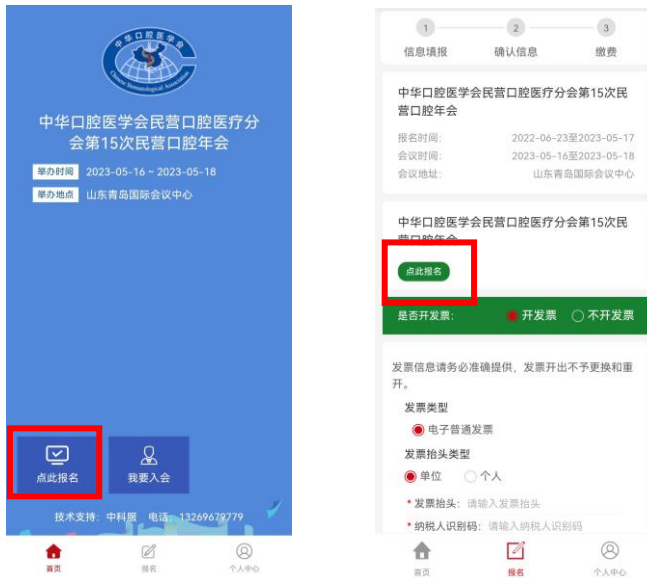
中华口腔医学会
Chinese Stomatological Association

中华口腔医学会民营口腔医疗分会第15次民营口腔年会

举办时间 2023-05-16 ~ 2023-05-18

举办地点 山东青岛国际会议中心

点此报名

我要入会

技术支持：中科景 电话：13269679779

首页 报名 个人中心

1 信息填报 2 确认信息 3 缴费

中华口腔医学会民营口腔医疗分会第15次民营口腔年会

报名时间: 2022-06-23至2023-05-17

会议时间: 2023-05-16至2023-05-18

会议地址: 山东青岛国际会议中心

中华口腔医学会民营口腔医疗分会第15次民营口腔年会

点此报名

是否开发票: 开发票 不开发票

发票信息请务必准确提供，发票开出不予更换和重开。

发票类型

电子普通发票

发票抬头类型

单位 个人

* 发票抬头: 请输入发票抬头

* 纳税人识别码: 请输入纳税人识别码

首页 报名 个人中心